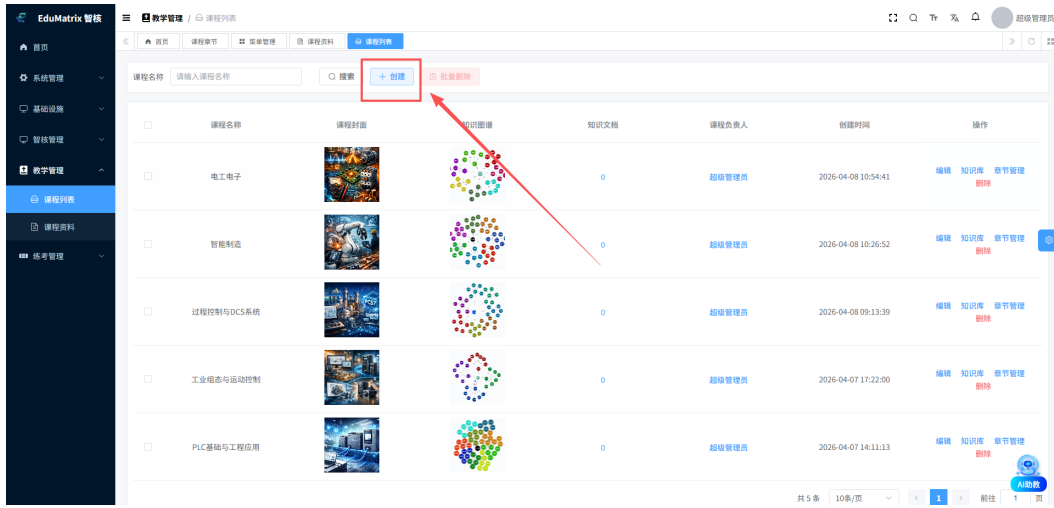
EduMatrix 智核

首页
系统管理
基础设施
智核管理
教学管理
课程列表
课程资料
练考管理

教学管理 / 课程列表

超级管理员

首页 | 课程章节 | 菜单管理 | 课程资料 | 课程列表

课程名称 请输入课程名称 搜索 + 创建 批量删除

| | 课程名称 | 课程封面 | 知识图谱 | 知识文档 | 课程负责人 | 创建时间 | 操作 |
|---|---|---|---|---|---|---|---|
| | 电工电子 | | | 0 | 超级管理员 | 2026-04-08 10:54:41 | 编辑 知识库 章节管理 删除 |
| | 智能制造 | | | 0 | 超级管理员 | 2026-04-08 10:26:52 | 编辑 知识库 章节管理 删除 |
| | 过程控制与DCS系统 | | | 0 | 超级管理员 | 2026-04-08 09:13:39 | 编辑 知识库 章节管理 删除 |
| | 工业组态与运动控制 | | | 0 | 超级管理员 | 2026-04-07 17:22:00 | 编辑 知识库 章节管理 删除 |
| | PLC基础与工程应用 | | | 0 | 超级管理员 | 2026-04-07 14:11:13 | 编辑 知识库 章节管理 删除 |

AI助教

共 5 条 10条/页 1 前往 1 页